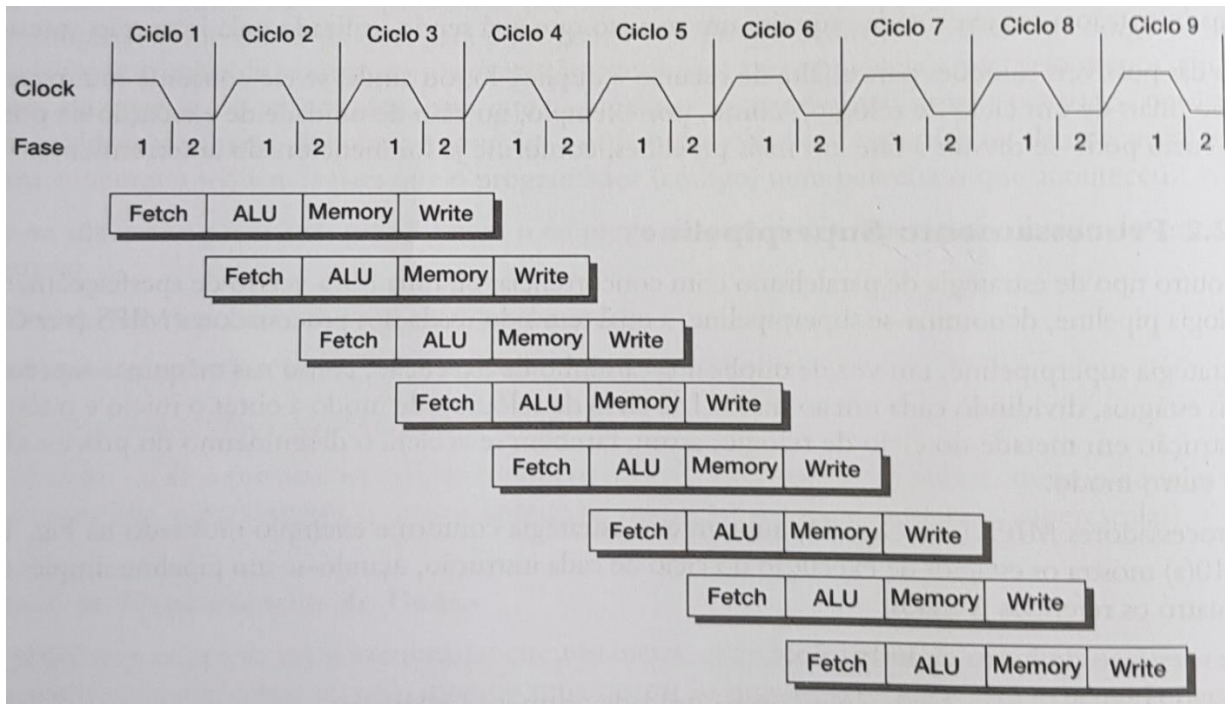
Ciclo 1 Ciclo 2 Ciclo 3 Ciclo 4 Ciclo 5 Ciclo 6 Ciclo 7 Ciclo 8 Ciclo 9

Clock

Fase 1 2 1 2 1 2 1 2 1 2 1 2 1 2 1 2 1 2

| Fetch | ALU | Memory | Write |
|---|---|---|---|

| Fetch | ALU | Memory | Write |
|---|---|---|---|

| Fetch | ALU | Memory | Write |
|---|---|---|---|

| Fetch | ALU | Memory | Write |
|---|---|---|---|

| Fetch | ALU | Memory | Write |
|---|---|---|---|

| Fetch | ALU | Memory | Write |
|---|---|---|---|

| Fetch | ALU | Memory | Write |
|---|---|---|---|

| Fetch | ALU | Memory | Write |
|---|---|---|---|